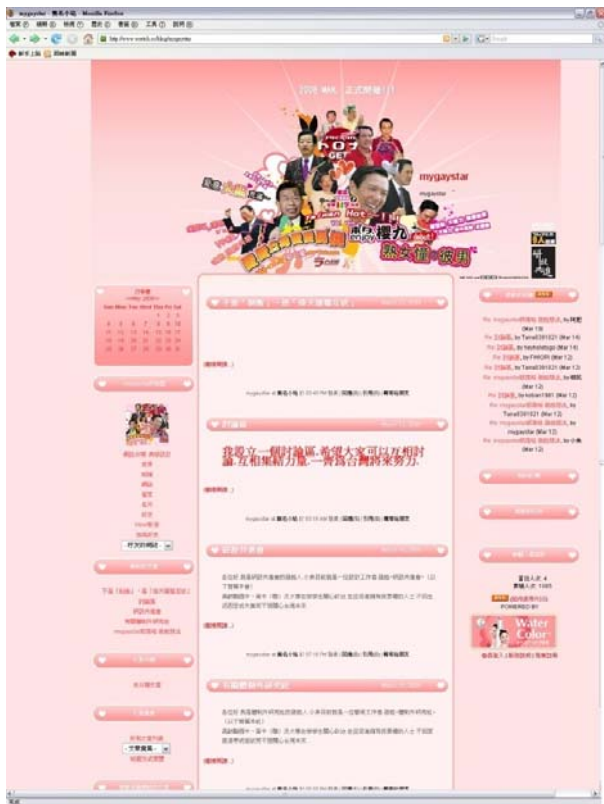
mygaystar | 舞名小站 - Mozilla Firefox

檔案(F) 編輯(E) 檢視(V) 歷史(S) 書籤(B) 工具(T) 說明(H)

http://www.wretch.cc/blog/mygaystar

2008 WAH 正式開始!!!

mygaystar

櫻九

熱大選一夜情

我要立一個討論區,希望大家可以互相討論,互相集結力量,一齊為台灣將來努力.

(繼續閱讀...)

(繼續閱讀...)

(繼續閱讀...)

(繼續閱讀...)

- 所有文章分類 -

- 文章搜尋 -

Water Color

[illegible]